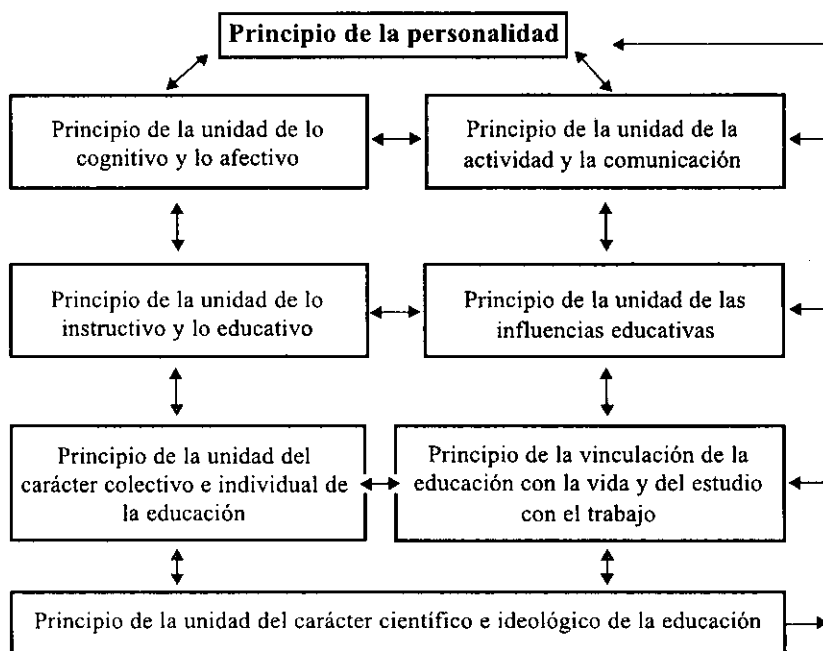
Principio de la personalidad

Principio de la unidad de lo cognitivo y lo afectivo

Principio de la unidad de la actividad y la comunicación

Principio de la unidad de lo instructivo y lo educativo

Principio de la unidad de las influencias educativas

Principio de la unidad del carácter colectivo e individual de la educación

Principio de la vinculación de la educación con la vida y del estudio con el trabajo

Principio de la unidad del carácter científico e ideológico de la educación